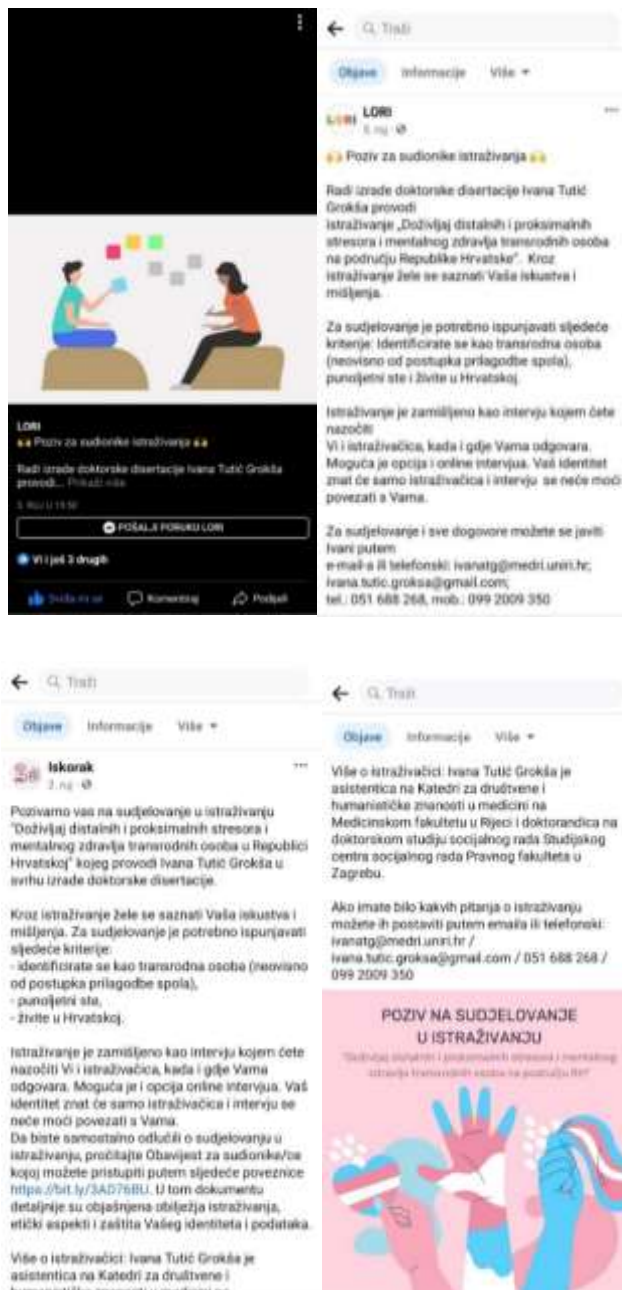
LORI
🙌 Poziv za sudionike istraživanja 🙌

Radi izrade doktorske disertacije Ivana Tutić Grokša provodi... Prikaži više

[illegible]

POŠALJI PORUKU LORI

Vi i još 3 drugih

Sviđa mi se   Komentiraj   Podijeli

← Traži

Objave   Informacije   Više ▾

LORI
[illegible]

🙌 Poziv za sudionike istraživanja 🙌

Radi izrade doktorske disertacije Ivana Tutić Grokša provodi istraživanje „Doživljaj distalnih i proksimalnih stresora i mentalnog zdravlja transrodnih osoba na području Republike Hrvatske". Kroz istraživanje želi se saznati Vaša iskustva i mišljenja.

Za sudjelovanje je potrebno ispunjavati sljedeće kriterije: Identificirate se kao transrodna osoba (neovisno od postupka prilagodbe spola), punoljetni ste i živite u Hrvatskoj.

Istraživanje je zamišljeno kao intervju kojem ćete nazočiti Vi i istraživačica, kada i gdje Vama odgovara. Moguća je opcija i online intervjua. Vaš identitet znat će samo istraživačica i intervju se neće moći povezati s Vama.

Za sudjelovanje i sve dogovore možete se javiti Ivani putem e-maila ili telefonski: ivanatg@medri.uniri.hr; ivana.tutic.groksa@gmail.com; tel.: 051 688 268, mob.: 099 2009 350

← Traži

Objave   Informacije   Više ▾

Iskorak
2. ruj · 

Pozivamo vas na sudjelovanje u istraživanju "Doživljaj distalnih i proksimalnih stresora i mentalnog zdravlja transrodnih osoba u Republici Hrvatskoj" kojeg provodi Ivana Tutić Grokša u svrhu izrade doktorske disertacije.

Kroz istraživanje želi se saznati Vaša iskustva i mišljenja. Za sudjelovanje je potrebno ispunjavati sljedeće kriterije:
- identificirate se kao transrodna osoba (neovisno od postupka prilagodbe spola),
- punoljetni ste,
- živite u Hrvatskoj.

Istraživanje je zamišljeno kao intervju kojem ćete nazočiti Vi i istraživačica, kada i gdje Vama odgovara. Moguća je i opcija online intervjua. Vaš identitet znat će samo istraživačica i intervju se neće moći povezati s Vama.
Da biste samostalno odlučili o sudjelovanju u istraživanju, pročitajte Obavijest za sudionike/ce kojoj možete pristupiti putem sljedeće poveznice https://bit.ly/3AD76BU. U tom dokumentu detaljnije su objašnjena obilježja istraživanja, etički aspekti i zaštita Vašeg identiteta i podataka.

Više o istraživačici: Ivana Tutić Grokša je asistentica na Katedri za društvene i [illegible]

← Traži

Objave   Informacije   Više ▾

Više o istraživačici: Ivana Tutić Grokša je asistentica na Katedri za društvene i humanističke znanosti u medicini na Medicinskom fakultetu u Rijeci i doktorandica na doktorskom studiju socijalnog rada Studijskog centra socijalnog rada Pravnog fakulteta u Zagrebu.

Ako imate bilo kakvih pitanja o istraživanju možete ih postaviti putem emaila ili telefonski: ivanatg@medri.uniri.hr / ivana.tutic.groksa@gmail.com / 051 688 268 / 099 2009 350

POZIV NA SUDJELOVANJE U ISTRAŽIVANJU
"Doživljaj distalnih i proksimalnih stresora i mentalnog zdravlja transrodnih osoba na području RH"